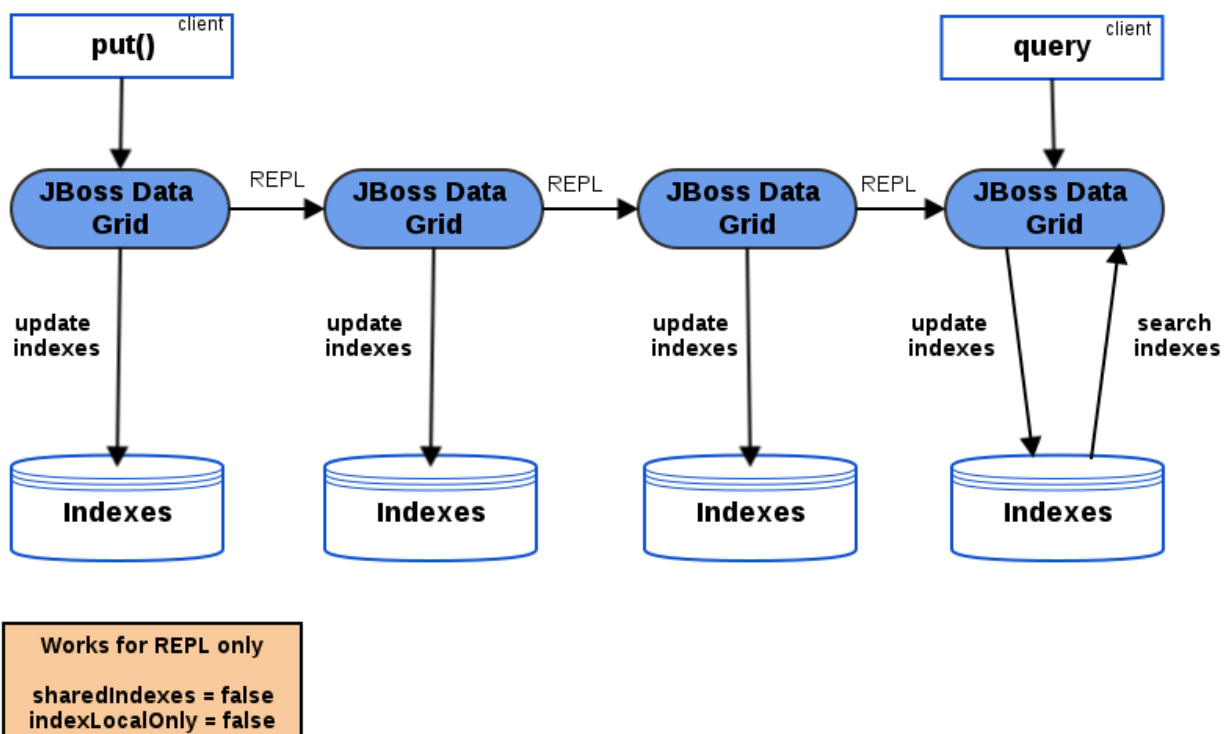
put() client

query client

JBoss Data Grid

REPL

JBoss Data Grid

REPL

JBoss Data Grid

REPL

JBoss Data Grid

update indexes

update indexes

update indexes

update indexes

search indexes

Indexes

Indexes

Indexes

Indexes

Works for REPL only

sharedIndexes = false
indexLocalOnly = false